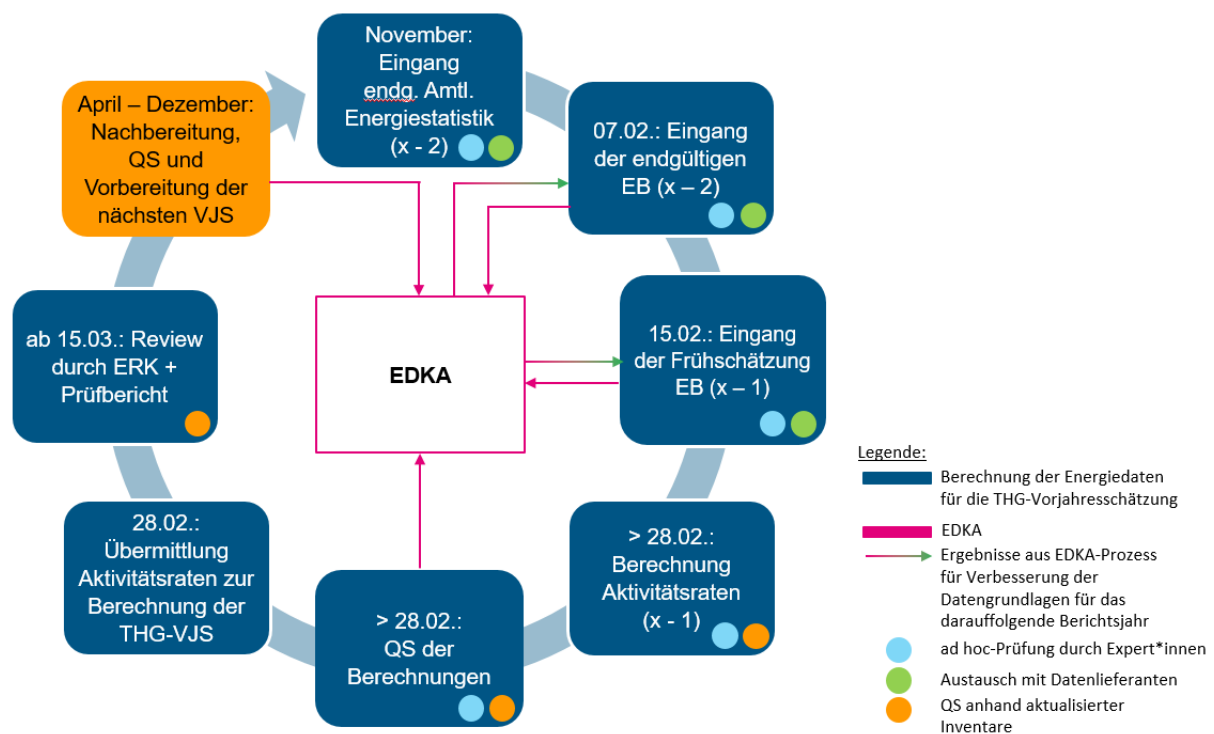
November: Eingang endg. Amtl. Energiestatistik (x - 2)

07.02.: Eingang der endgültigen EB (x – 2)

15.02.: Eingang der Frühschätzung EB (x – 1)

> 28.02.: Berechnung Aktivitätsraten (x - 1)

> 28.02.: QS der Berechnungen

28.02.: Übermittlung Aktivitätsraten zur Berechnung der THG-VJS

ab 15.03.: Review durch ERK + Prüfbericht

April – Dezember: Nachbereitung, QS und Vorbereitung der nächsten VJS

EDKA

Legende:
Berechnung der Energiedaten für die THG-Vorjahresschätzung
EDKA
Ergebnisse aus EDKA-Prozess für Verbesserung der Datengrundlagen für das darauffolgende Berichtsjahr
ad hoc-Prüfung durch Expert*innen
Austausch mit Datenlieferanten
QS anhand aktualisierter Inventare